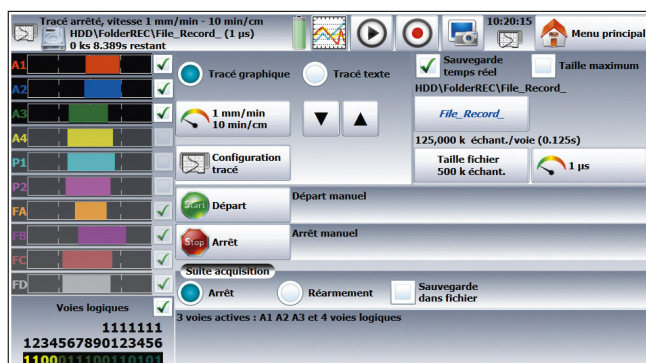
Tracé arrêté, vitesse 1 mm/min - 10 min/cm
HDD\FolderREC\File_Record_ (1 µs)
0 ks 8.389s restant

10:20:15

Menu principal

A1
A2
A3
A4
P1
P2
FA
FB
FC
FD

Tracé graphique

Tracé texte

Sauvegarde temps réel

Taille maximum

HDD\FolderREC\File_Record_

1 mm/min
10 min/cm

File_Record_

125,000 k échant./voie (0.125s)

Configuration tracé

Taille fichier
500 k échant.

1 µs

Start

Départ

Départ manuel

Stop

Arrêt

Arrêt manuel

Suite acquisition

Arrêt

Réarmement

Sauvegarde dans fichier

Voies logiques

3 voies actives : A1 A2 A3 et 4 voies logiques

1111111
1234567890123456
1100011100110101